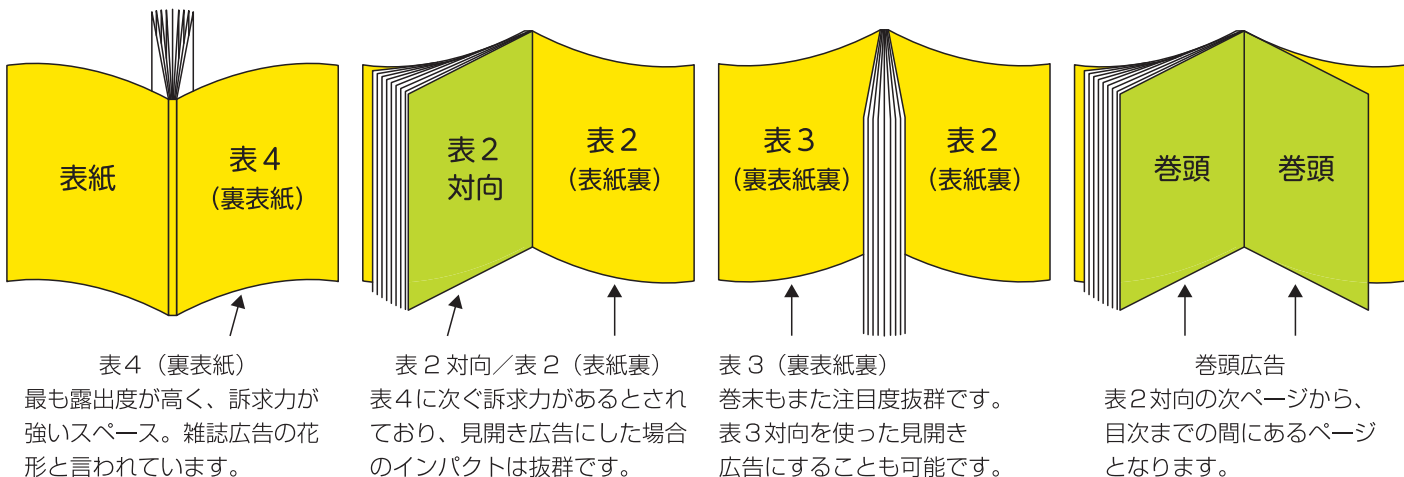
表紙

表４
（裏表紙）

表２
対向

表２
（表紙裏）

表３
（裏表紙裏）

表２
（表紙裏）

巻頭

巻頭

表４（裏表紙）
最も露出度が高く、訴求力が強いスペース。雑誌広告の花形と言われています。

表２対向／表２（表紙裏）
表４に次ぐ訴求力があるとされており、見開き広告にした場合のインパクトは抜群です。

表３（裏表紙裏）
巻末もまた注目度抜群です。表３対向を使った見開き広告にすることも可能です。

巻頭広告
表２対向の次ページから、目次までの間にあるページとなります。